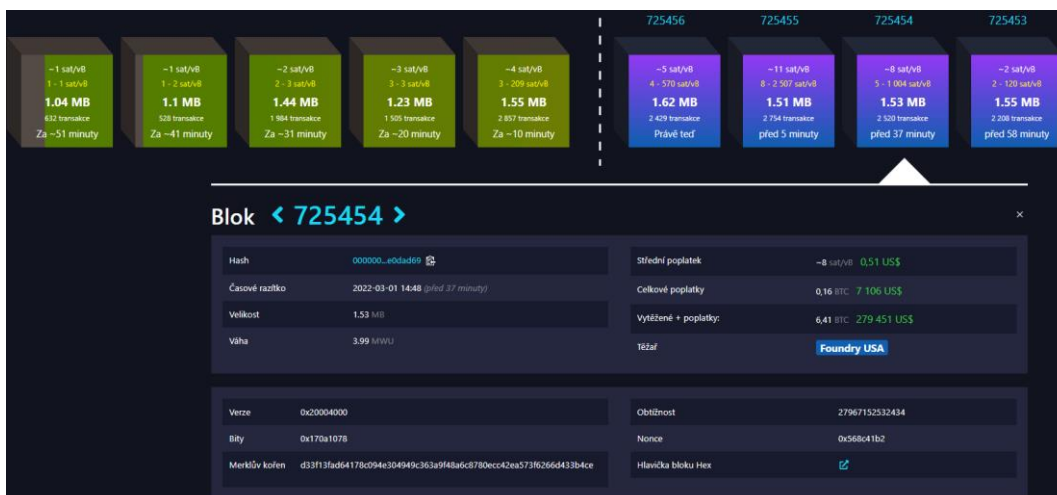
~1 sat/vB
1 - 1 sat/vB
1.04 MB
632 transakce
Za ~51 minuty

~1 sat/vB
1 - 2 sat/vB
1.1 MB
528 transakce
Za ~41 minuty

~2 sat/vB
2 - 3 sat/vB
1.44 MB
1 984 transakce
Za ~31 minuty

~3 sat/vB
3 - 3 sat/vB
1.23 MB
1 505 transakce
Za ~20 minuty

~4 sat/vB
3 - 209 sat/vB
1.55 MB
2 857 transakce
Za ~10 minuty

725456
~5 sat/vB
4 - 570 sat/vB
1.62 MB
2 429 transakce
Právě teď

725455
~11 sat/vB
8 - 2 507 sat/vB
1.51 MB
2 754 transakce
před 5 minuty

725454
~8 sat/vB
5 - 1 004 sat/vB
1.53 MB
2 520 transakce
před 37 minuty

725453
~2 sat/vB
2 - 120 sat/vB
1.55 MB
2 208 transakce
před 58 minuty

Blok < 725454 >

×

| Hash | 000000...e0dad69 |
|---|---|
| Časové razítko | 2022-03-01 14:48 (před 37 minuty) |
| Velikost | 1.53 MB |
| Váha | 3.99 MWU |

| Střední poplatek | ~8 sat/vB 0,51 US$ |
|---|---|
| Celkové poplatky | 0,16 BTC 7 106 US$ |
| Vytěžené + poplatky: | 6,41 BTC 279 451 US$ |
| Těžař | Foundry USA |

| Verze | 0x20004000 |
|---|---|
| Bity | 0x170a1078 |
| Merklův kořen | d33f13fad64178c094e304949c363a9f48a6c8780ecc42ea573f6266d433b4ce |

| Obtížnost | 27967152532434 |
|---|---|
| Nonce | 0x568c41b2 |
| Hlavička bloku Hex | |